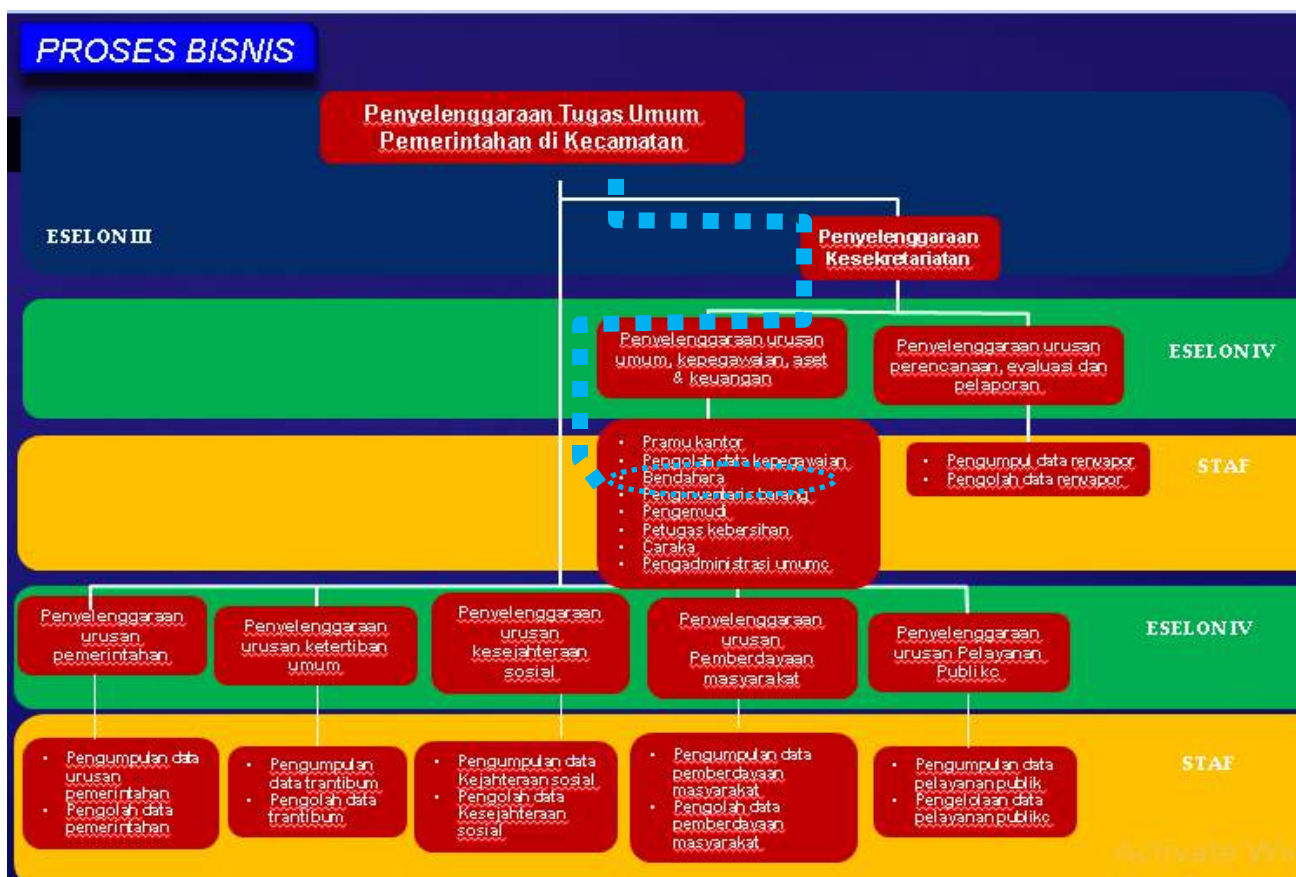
PROSES BISNIS

Penyelenggaraan Tugas Umum Pemerintahan di Kecamatan

ESELON III

Penyelenggaraan Kesekretariatan

Penyelenggaraan urusan umum, kepegawaian, aset & keuangan

Penyelenggaraan urusan perencanaan, evaluasi dan pelaporan

ESELON IV

- Pramu kantor
- Pengolah data kepegawaian
- Bendahara
- Penginventaris barang
- Pengemudi
- Petugas kebersihan
- Caraka
- Pengadministrasi umumc

- Pengumpul data renvapor
- Pengolah data renvapor

STAF

Penyelenggaraan urusan pemerintahan

Penyelenggaraan urusan ketertiban umum

Penyelenggaraan urusan kesejahteraan sosial

Penyelenggaraan urusan Pemberdayaan masyarakat

Penyelenggaraan urusan Pelayanan Publikc

ESELON IV

- Pengumpulan data urusan pemerintahan
- Pengolah data pemerintahan

- Pengumpulan data trantibum
- Pengolah data trantibum

- Pengumpulan data Kejahteraan sosial
- Pengolah data Kesejahteraan sosial

- Pengumpulan data pemberdayaan masyarakat
- Pengolah data pemberdayaan masyarakat

- Pengumpulan data pelayanan publik
- Pengelolaan data pelayanan publikc

STAF

Activate Win